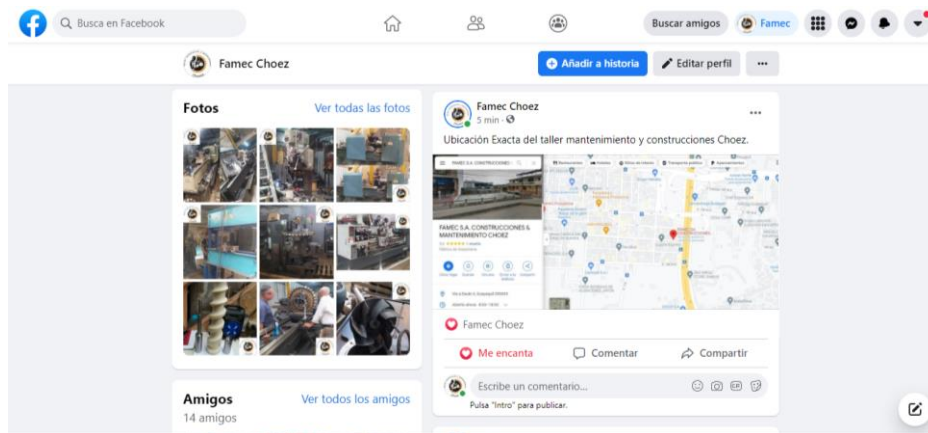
Busca en Facebook

Buscar amigos
Famec

Famec Choez
Añadir a historia
Editar perfil
...

Fotos
Ver todas las fotos

Famec Choez
5 min ·
...

Ubicación Exacta del taller mantenimiento y construcciones Choez.

FAMEC S.A. CONSTRUCCIONES & MANTENIMIENTO CHOEZ

Famec Choez

Me encanta
Comentar
Compartir

Escribe un comentario...
Pulsa "Intro" para publicar.

Amigos
Ver todos los amigos
14 amigos